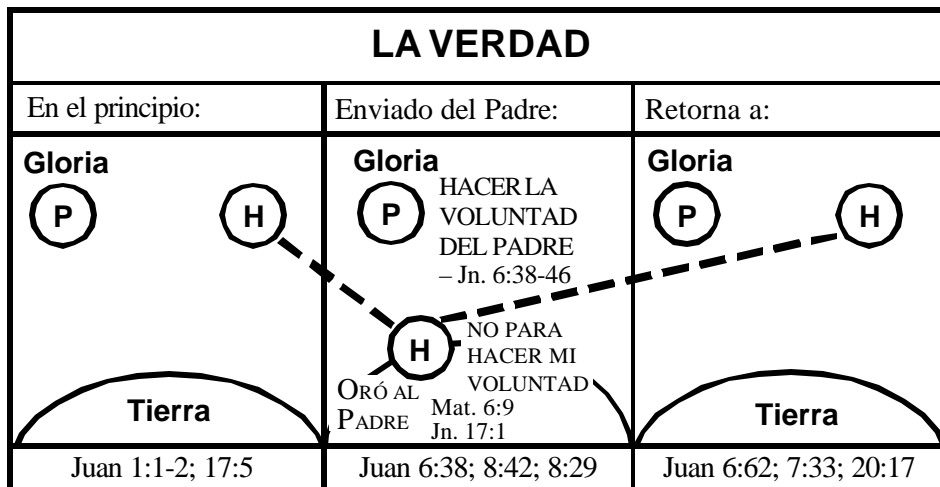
LA VERDAD

| En el principio: | Enviado del Padre: | Retorna a: |
|---|---|---|
| Gloria<br>P H<br>Tierra | Gloria<br>P<br>HACER LA VOLUNTAD DEL PADRE – Jn. 6:38-46<br>H<br>NO PARA HACER MI VOLUNTAD<br>ORÓ AL PADRE<br>Mat. 6:9<br>Jn. 17:1 | Gloria<br>P H<br>Tierra |
| Juan 1:1-2; 17:5 | Juan 6:38; 8:42; 8:29 | Juan 6:62; 7:33; 20:17 |